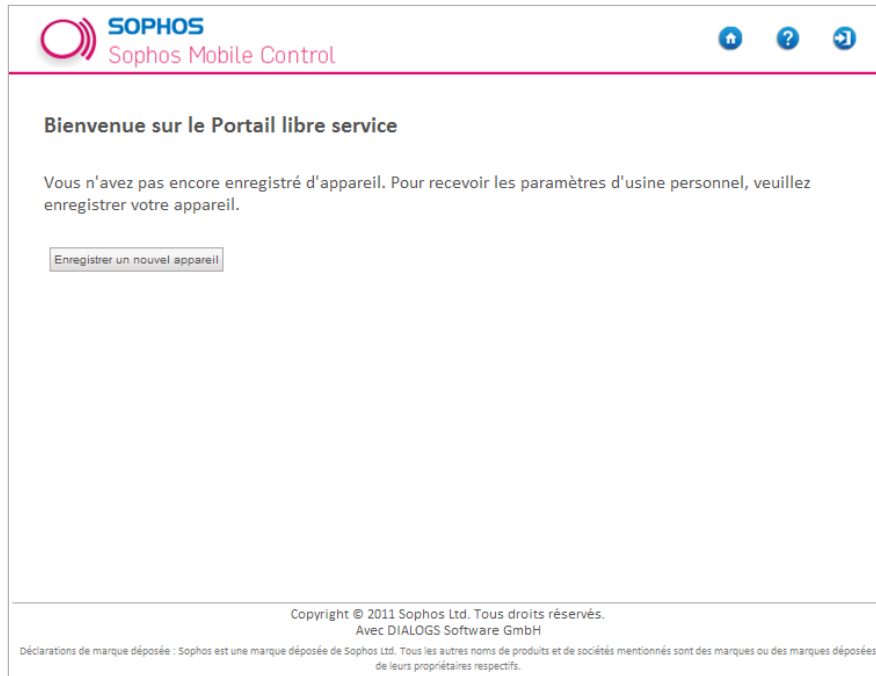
SOPHOS
Sophos Mobile Control

Bienvenue sur le Portail libre service

Vous n'avez pas encore enregistré d'appareil. Pour recevoir les paramètres d'usine personnel, veuillez enregistrer votre appareil.

Enregistrer un nouvel appareil

Copyright © 2011 Sophos Ltd. Tous droits réservés.
Avec DIALOGS Software GmbH

Déclarations de marque déposée : Sophos est une marque déposée de Sophos Ltd. Tous les autres noms de produits et de sociétés mentionnés sont des marques ou des marques déposées de leurs propriétaires respectifs.